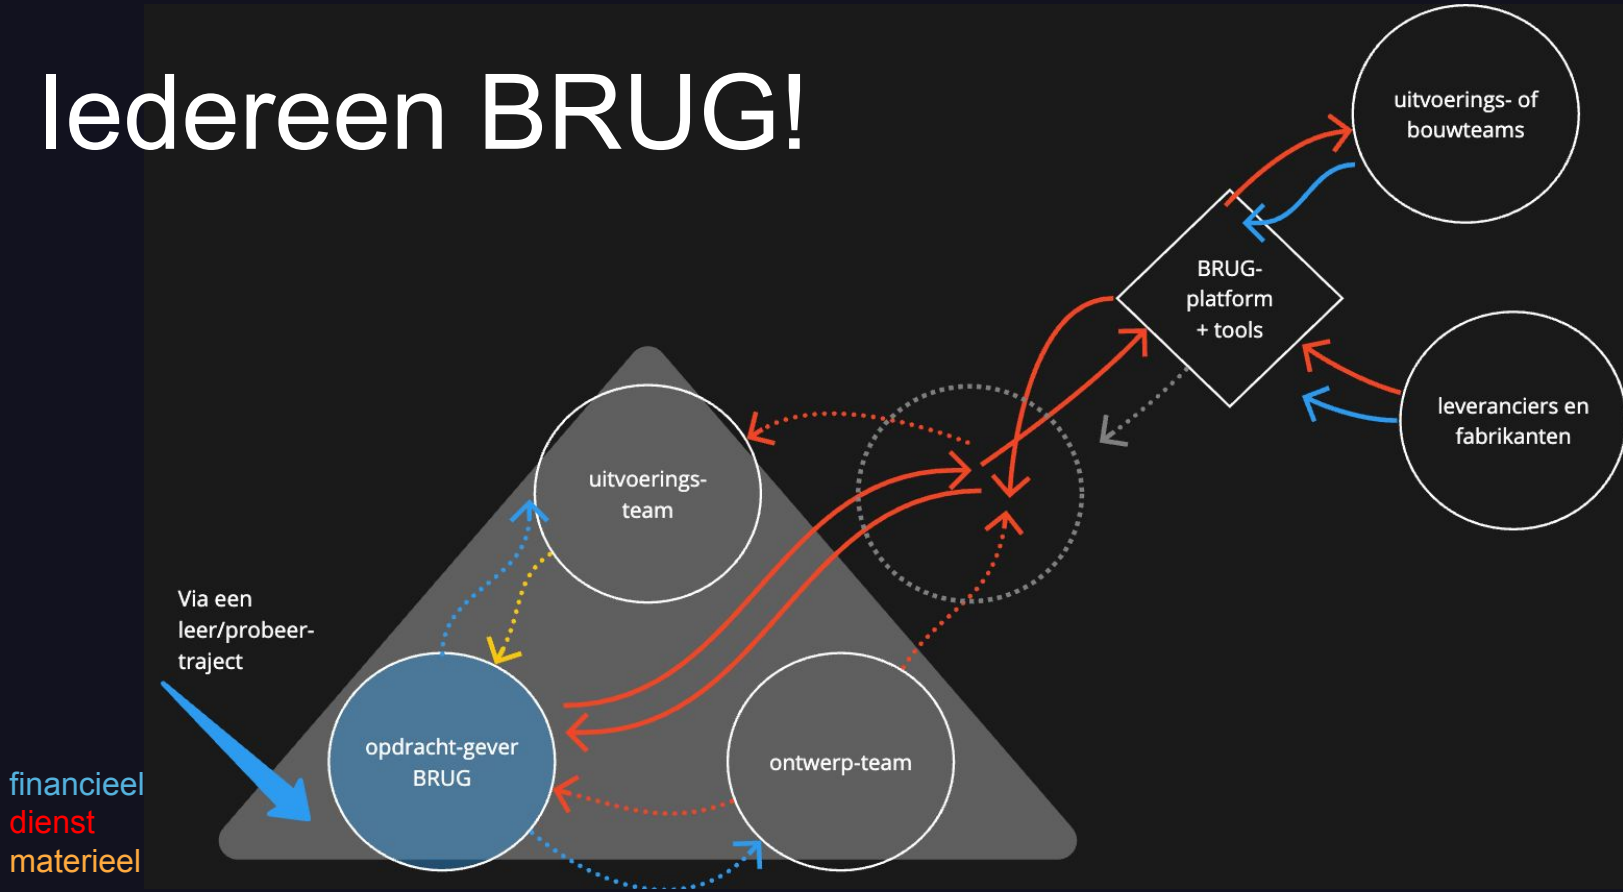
Iedereen BRUG!

uitvoerings- of bouwteams

BRUG-platform + tools

leveranciers en fabrikanten

uitvoerings-team

Via een leer/probeer-traject

opdracht-gever BRUG

ontwerp-team

financieel
dienst
materieel